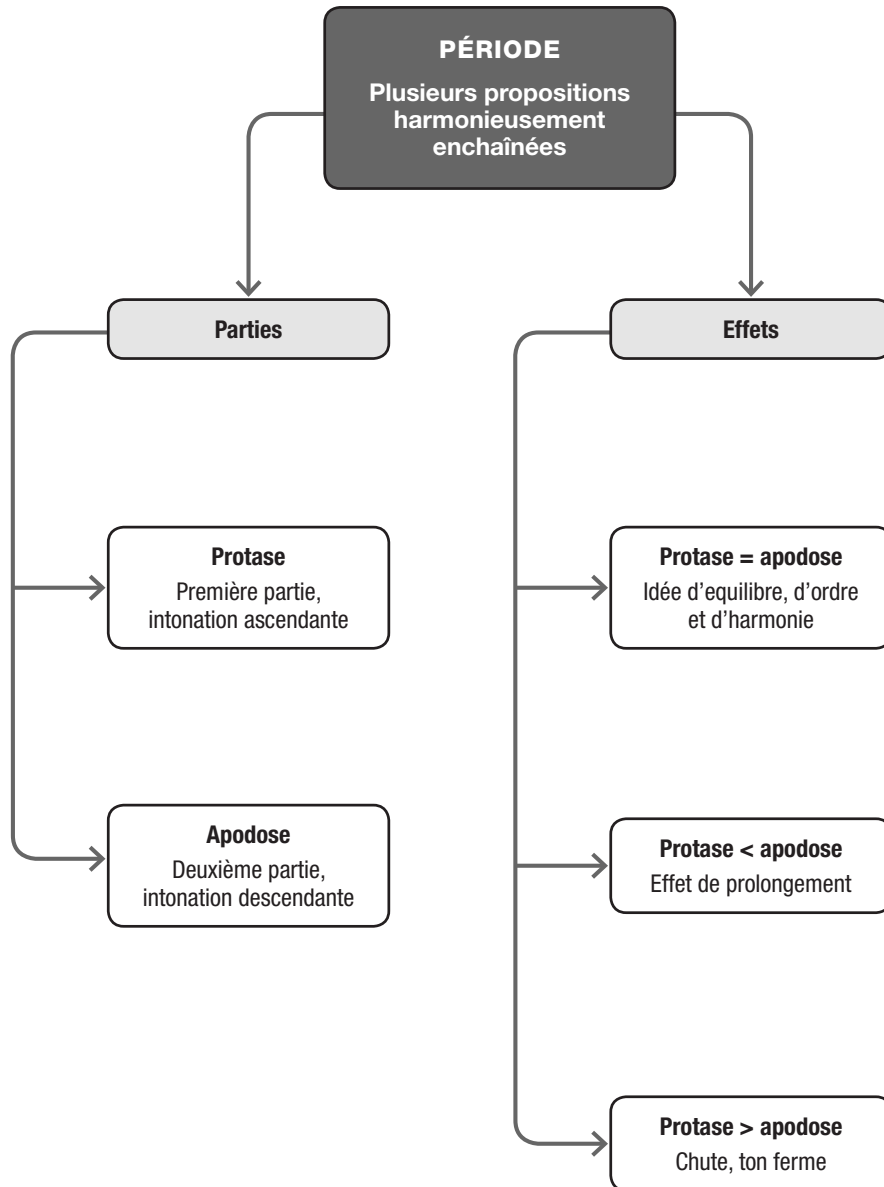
PÉRIODE

Plusieurs propositions harmonieusement enchaînées

Parties

Protase
Première partie, intonation ascendante

Apodose
Deuxième partie, intonation descendante

Effets

Protase = apodose
Idée d'equilibre, d'ordre et d'harmonie

Protase < apodose
Effet de prolongement

Protase > apodose
Chute, ton ferme